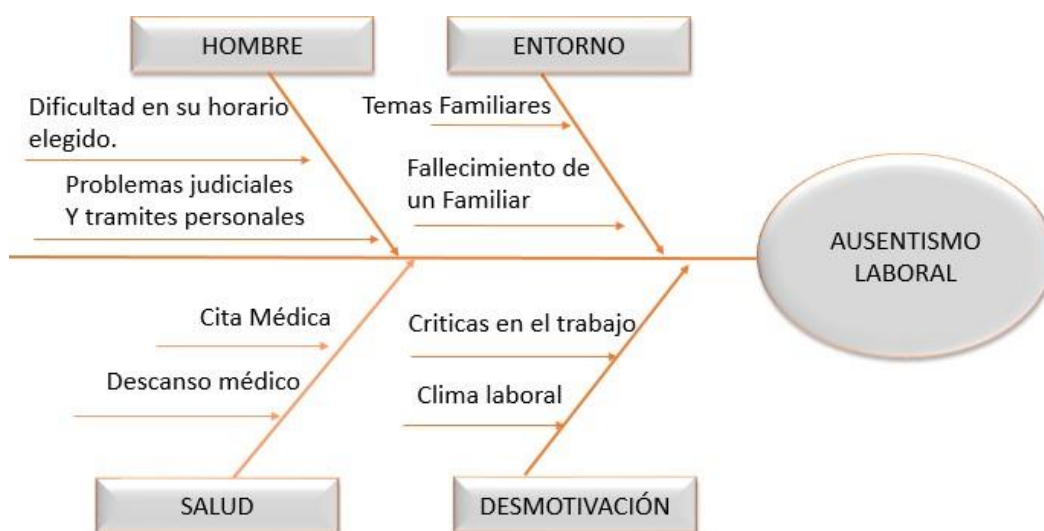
HOMBRE

ENTORNO

Dificultad en su horario elegido.

Problemas judiciales Y tramites personales

Temas Familiares

Fallecimiento de un Familiar

AUSENTISMO LABORAL

Cita Médica

Descanso médico

Criticas en el trabajo

Clima laboral

SALUD

DESMOTIVACIÓN